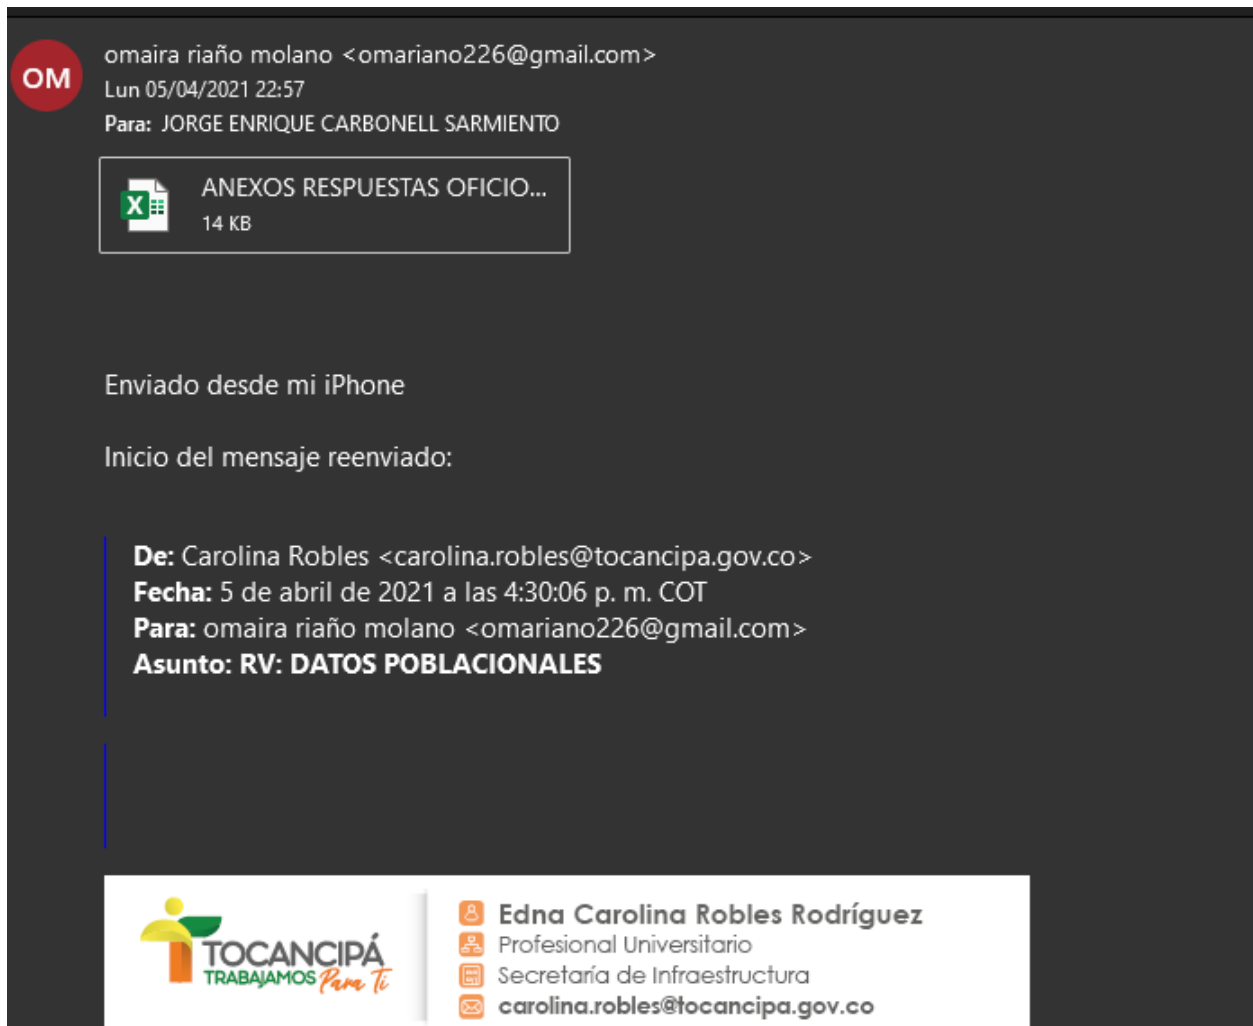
OM

omaira riaño molano <omariano226@gmail.com>
Lun 05/04/2021 22:57
Para: JORGE ENRIQUE CARBONELL SARMIENTO

ANEXOS RESPUESTAS OFICIO...
14 KB

Enviado desde mi iPhone

Inicio del mensaje reenviado:

De: Carolina Robles <carolina.robles@tocancipa.gov.co>
Fecha: 5 de abril de 2021 a las 4:30:06 p. m. COT
Para: omaira riaño molano <omariano226@gmail.com>
Asunto: RV: DATOS POBLACIONALES

TOCANCIPÁ
TRABAJAMOS Para Ti

Edna Carolina Robles Rodríguez
Profesional Universitario
Secretaría de Infraestructura
carolina.robles@tocancipa.gov.co